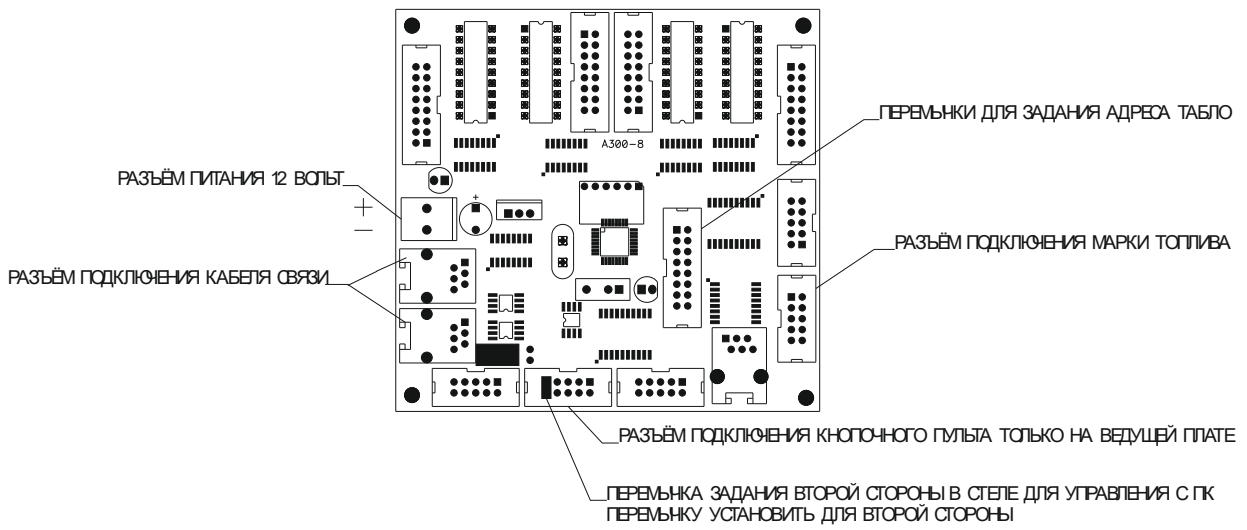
A300-8

ПЕРЕМЫЧКИ ДЛЯ ЗАДАНИЯ АДРЕСА ТАБЛО

РАЗЪЁМ ПИТАНИЯ 12 ВОЛЬТ

+

—

РАЗЪЁМ ПОДКЛЮЧЕНИЯ МАРКИ ТОПЛИВА

РАЗЪЁМ ПОДКЛЮЧЕНИЯ КАБЕЛЯ СВЯЗИ

РАЗЪЁМ ПОДКЛЮЧЕНИЯ КНОПОЧНОГО ПУЛЬТА ТОЛЬКО НА ВЕДУЩЕЙ ПЛАТЕ

ПЕРЕМЫЧКА ЗАДАНИЯ ВТОРОЙ СТОРОНЫ В СТЕЛЕ ДЛЯ УПРАВЛЕНИЯ С ПК
ПЕРЕМЫЧКУ УСТАНОВИТЬ ДЛЯ ВТОРОЙ СТОРОНЫ